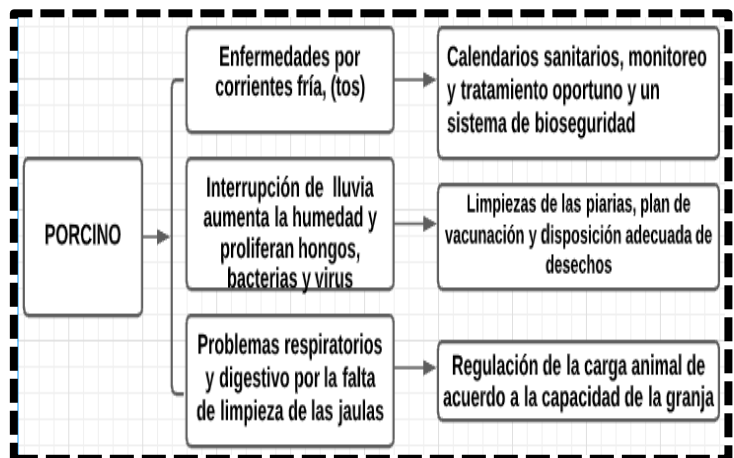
PORCINO

Enfermedades por corrientes fría, (tos)

Calendarios sanitarios, monitoreo y tratamiento oportuno y un sistema de bioseguridad

Interrupción de lluvia aumenta la humedad y proliferan hongos, bacterias y virus

Limpiezas de las piarias, plan de vacunación y disposición adecuada de desechos

Problemas respiratorios y digestivo por la falta de limpieza de las jaulas

Regulación de la carga animal de acuerdo a la capacidad de la granja